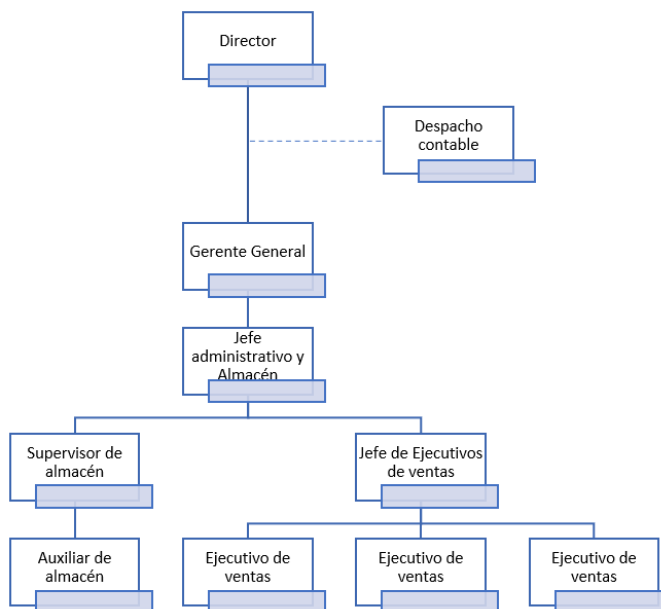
Director

Despacho contable

Gerente General

Jefe administrativo y Almacén

Supervisor de almacén

Jefe de Ejecutivos de ventas

Auxiliar de almacén

Ejecutivo de ventas

Ejecutivo de ventas

Ejecutivo de ventas